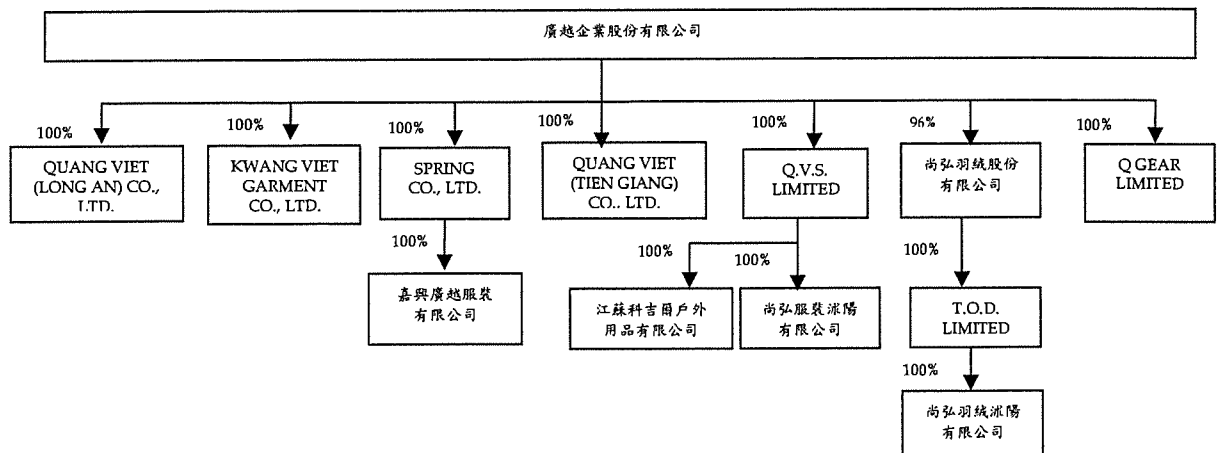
廣越企業股份有限公司

100%
QUANG VIET (LONG AN) CO., LTD.

100%
KWANG VIET GARMENT CO., LTD.

100%
SPRING CO., LTD.

100%
嘉興廣越服裝有限公司

100%
QUANG VIET (TIEN GIANG) CO., LTD.

100%
Q.V.S. LIMITED

100%
江蘇科吉爾戶外用品有限公司

100%
尚弘服裝沭陽有限公司

96%
尚弘羽絨股份有限公司

100%
T.O.D. LIMITED

100%
尚弘羽絨沭陽有限公司

100%
Q GEAR LIMITED